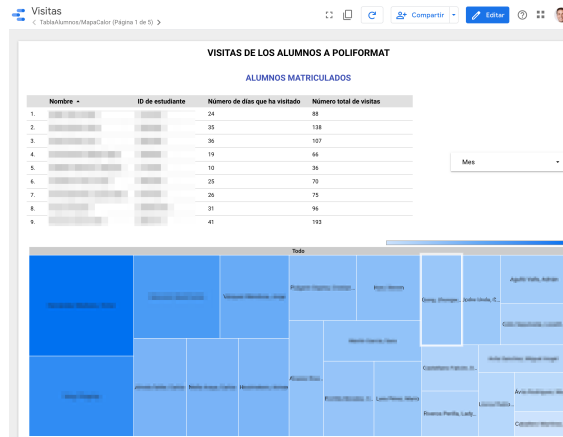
Visitas
< TablaAlumnos/MapaCalor (Página 1 de 5) >

Compartir
Editar

VISITAS DE LOS ALUMNOS A POLIFORMAT

ALUMNOS MATRICULADOS

| | Nombre ▲ | ID de estudiante | Número de días que ha visitado | Número total de visitas |
|---|---|---|---|---|
| 1. | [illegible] | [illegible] | 24 | 88 |
| 2. | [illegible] | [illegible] | 35 | 138 |
| 3. | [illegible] | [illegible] | 36 | 107 |
| 4. | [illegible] | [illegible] | 19 | 66 |
| 5. | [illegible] | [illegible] | 10 | 36 |
| 6. | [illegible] | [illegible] | 25 | 70 |
| 7. | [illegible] | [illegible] | 26 | 75 |
| 8. | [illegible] | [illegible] | 31 | 96 |
| 9. | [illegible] | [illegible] | 41 | 193 |

Mes

Todo

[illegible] Dong, Zhongw... Xalle Urola, C... Agulló Valls, Adrian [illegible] Castellano Falcón, H... Rivera Peña, Lady... Llorca Rubi... Avila Rodriguez... Calatayu...